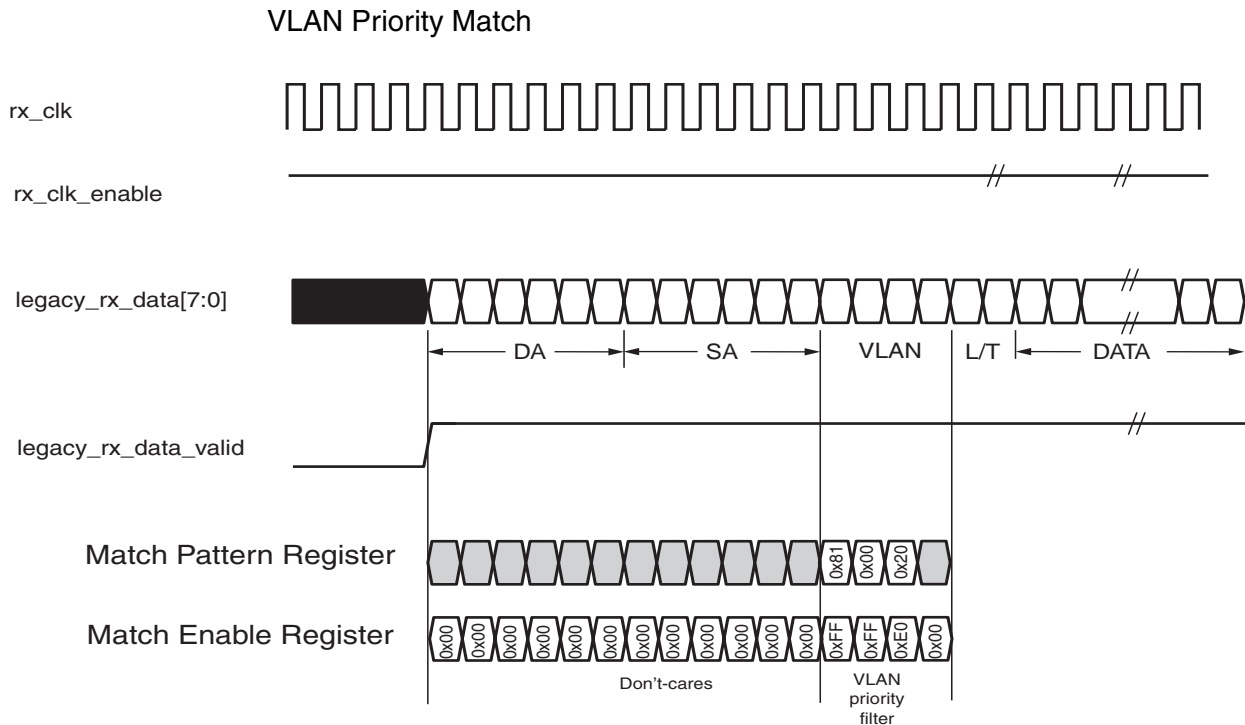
VLAN Priority Match

rx_clk

rx_clk_enable

legacy_rx_data[7:0]

DA SA VLAN L/T DATA

legacy_rx_data_valid

Match Pattern Register

0x81 0x00 0x20

Match Enable Register

0x00 0x00 0x00 0x00 0x00 0x00 0x00 0x00 0x00 0x00 0x00 0x00 0xFF 0xFF 0xE0 0x00

Don't-cares

VLAN priority filter